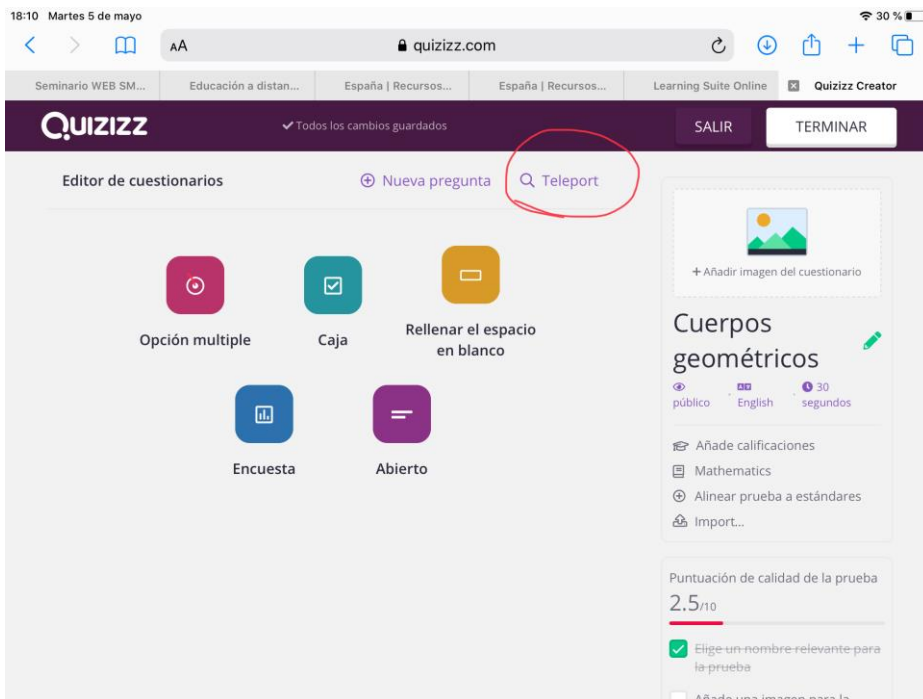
18:10 Martes 5 de mayo
30 %

AA quizizz.com

Seminario WEB SM... | Educación a distan... | España | Recursos... | España | Recursos... | Learning Suite Online | Quizizz Creator

QUIZIZZ
Todos los cambios guardados
SALIR
TERMINAR

Editor de cuestionarios
Nueva pregunta
Teleport

Opción multiple
Caja
Rellenar el espacio en blanco
Encuesta
Abierto

+ Añadir imagen del cuestionario

Cuerpos geométricos
público
English
30 segundos

Añade calificaciones
Mathematics
Alinear prueba a estándares
Import...

Puntuación de calidad de la prueba
2.5/10
Elige un nombre relevante para la prueba
Añade una imagen para la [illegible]